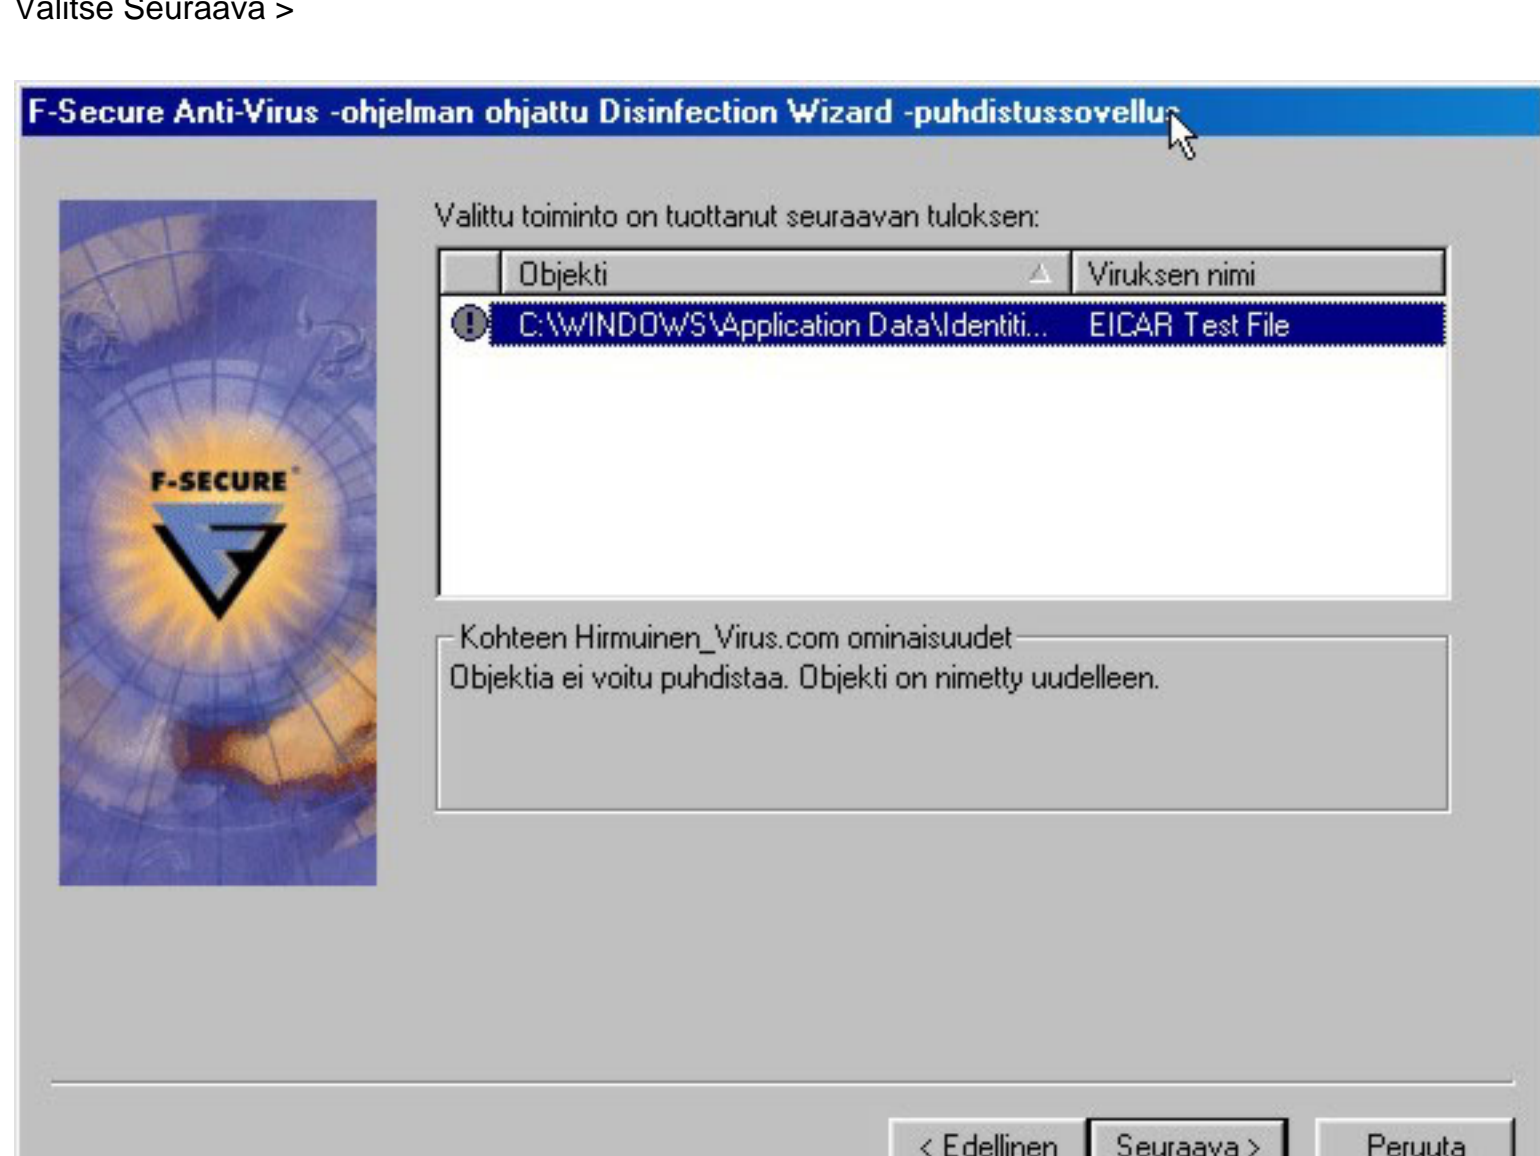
Valitse Seuraava >

F-Secure Anti-Virus -ohjelman ohjattu Disinfection Wizard -puhdistussovellus

F-SECURE

Valittu toiminto on tuottanut seuraavan tuloksen:

| | Objekti | Viruksen nimi |
|---|---|---|
| | C:\WINDOWS\Application Data\Identiti... | EICAR Test File |

Kohteen Hirmuinen_Virus.com ominaisuudet
Objektia ei voitu puhdistaa. Objekti on nimetty uudelleen.

< Edellinen Seuraava > Peruuta